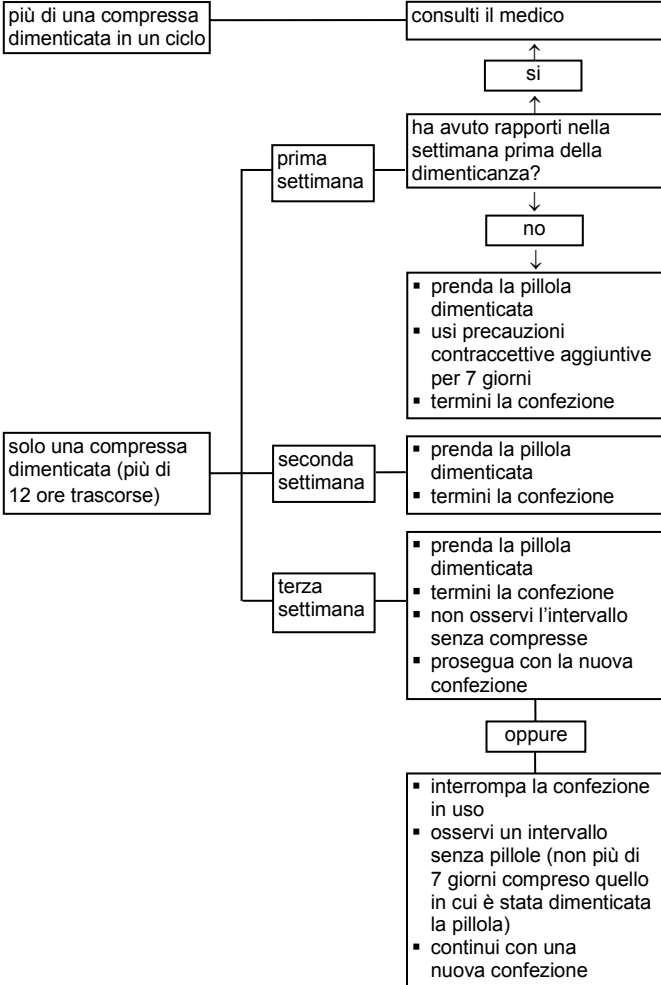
più di una compressa dimenticata in un ciclo

consulti il medico

si

ha avuto rapporti nella settimana prima della dimenticanza?

prima settimana

no

- prenda la pillola dimenticata
- usi precauzioni contraccettive aggiuntive per 7 giorni
- termini la confezione

solo una compressa dimenticata (più di 12 ore trascorse)

seconda settimana

- prenda la pillola dimenticata
- termini la confezione

terza settimana

- prenda la pillola dimenticata
- termini la confezione
- non osservi l'intervallo senza compresse
- prosegua con la nuova confezione

oppure

- interrompa la confezione in uso
- osservi un intervallo senza pillole (non più di 7 giorni compreso quello in cui è stata dimenticata la pillola)
- continui con una nuova confezione